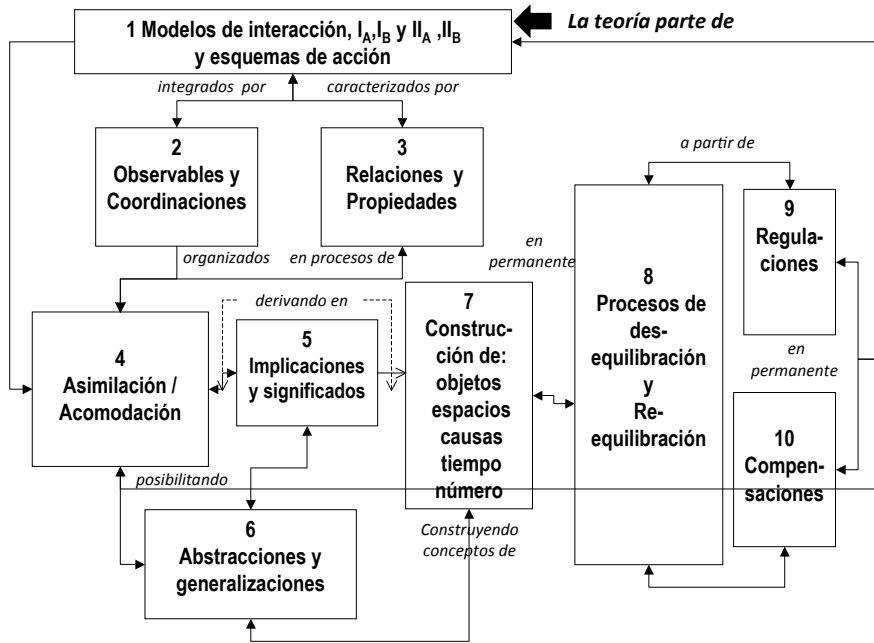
1 Modelos de interacción, $I_A$,$I_B$ y $II_A$ ,$II_B$ y esquemas de acción

La teoría parte de

integrados por

caracterizados por

2
Observables y Coordinaciones

3
Relaciones y Propiedades

a partir de

9
Regulaciones

organizados

en procesos de

en permanente

8
Procesos de desequilibración y Reequilibración

derivando en

4
Asimilación / Acomodación

5
Implicaciones y significados

7
Construcción de: objetos espacios causas tiempo número

en permanente

10
Compensaciones

posibilitando

Construyendo conceptos de

6
Abstracciones y generalizaciones